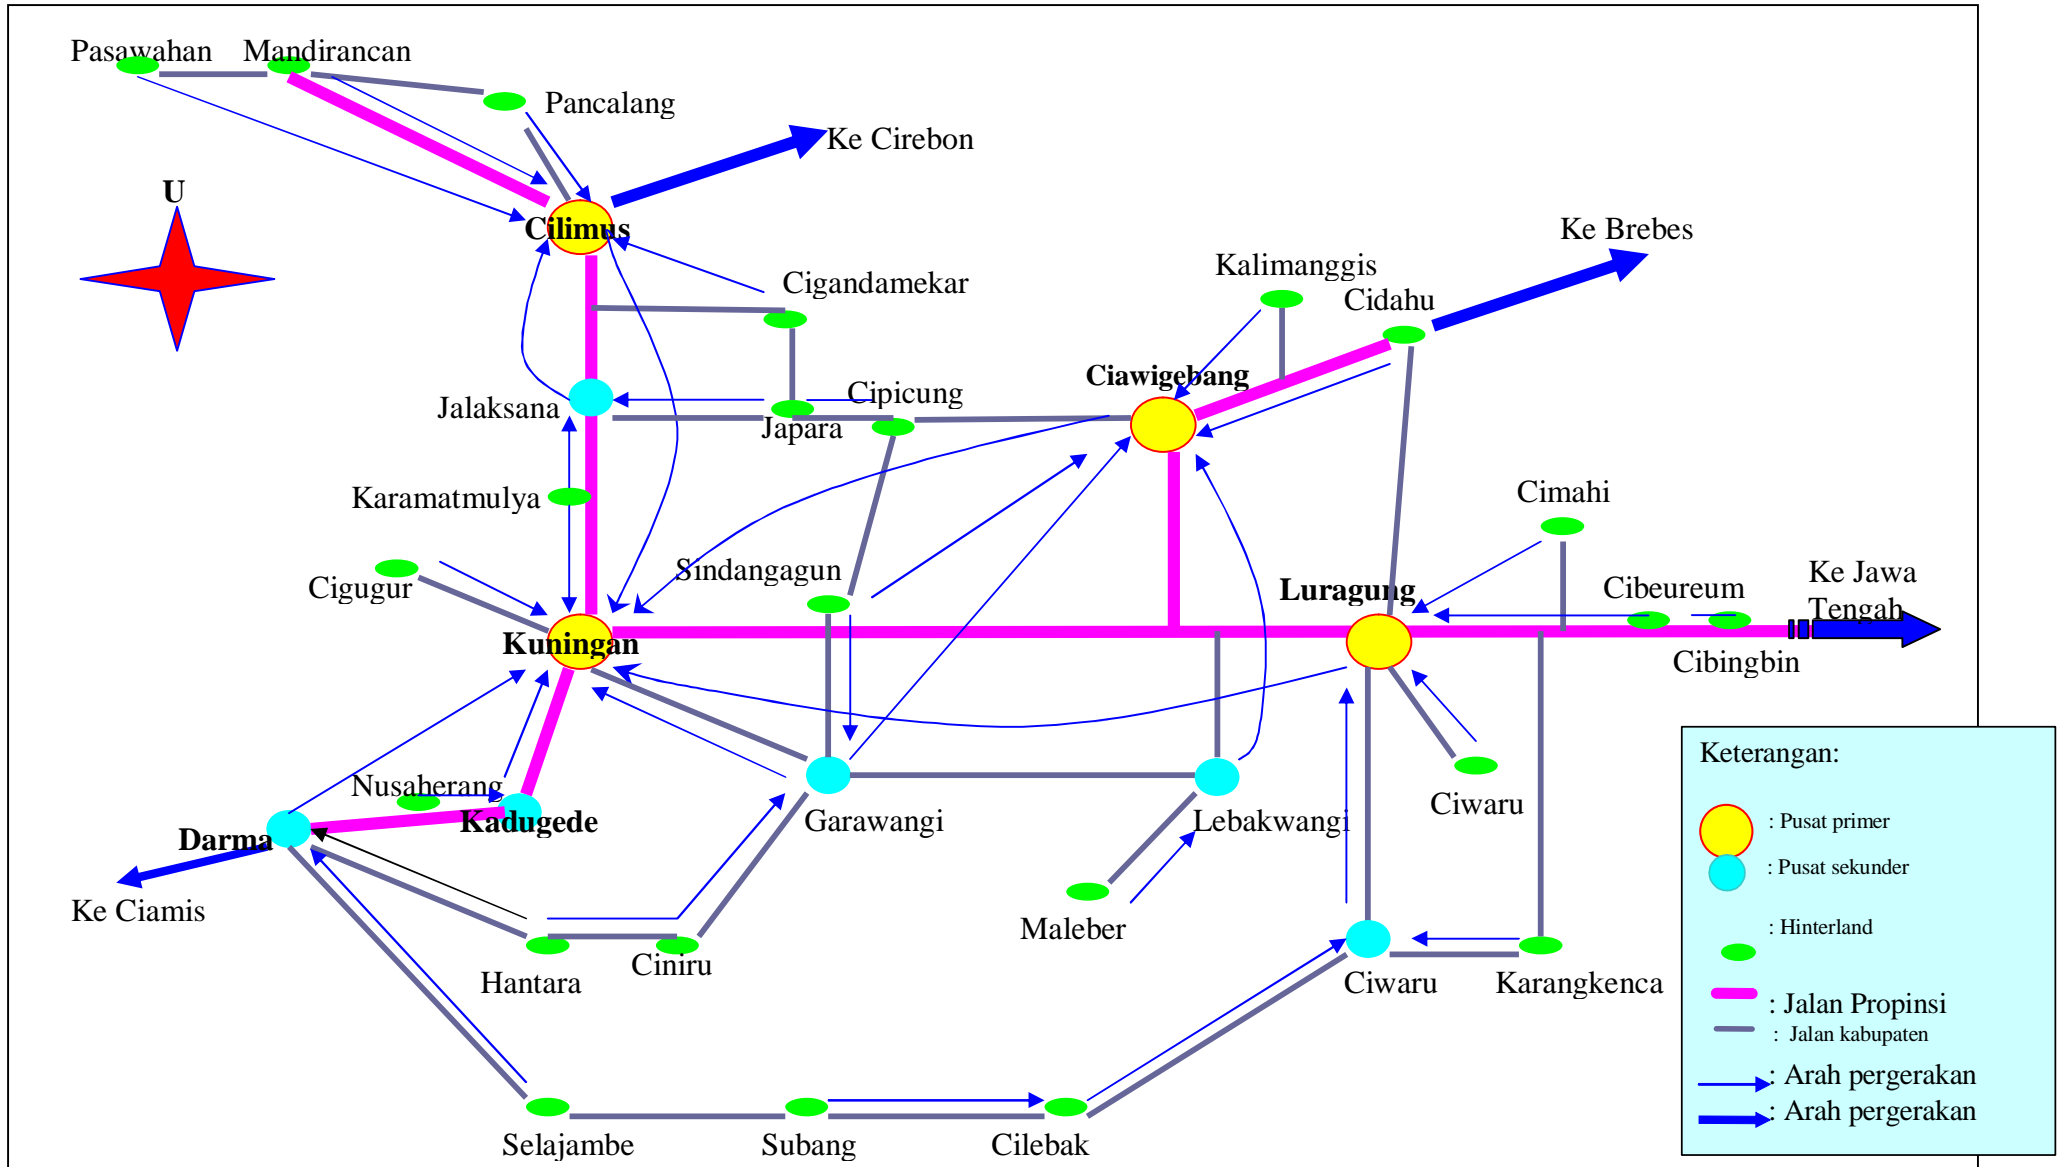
Pasawahan
Mandirancan
Pancalang
Ke Cirebon
U
Cilimus
Cigandamekar
Kalimanggis
Cidahu
Ke Brebes
Ciawigebang
Jalaksana
Cipicung
Japara
Karamatmulya
Cimahi
Sindangagun
Cigugur
Luragung
Cibeureum
Ke Jawa Tengah
Kuningan
Cibingbin
Nusaherang
Kadugede
Darma
Garawangi
Lebakwangi
Ciwaru
Ke Ciamis
Maleber
Hantara
Ciniru
Ciwaru
Karangkenca
Selajambe
Subang
Cilebak

Keterangan:
: Pusat primer
: Pusat sekunder
: Hinterland
: Jalan Propinsi
: Jalan kabupaten
: Arah pergerakan
: Arah pergerakan